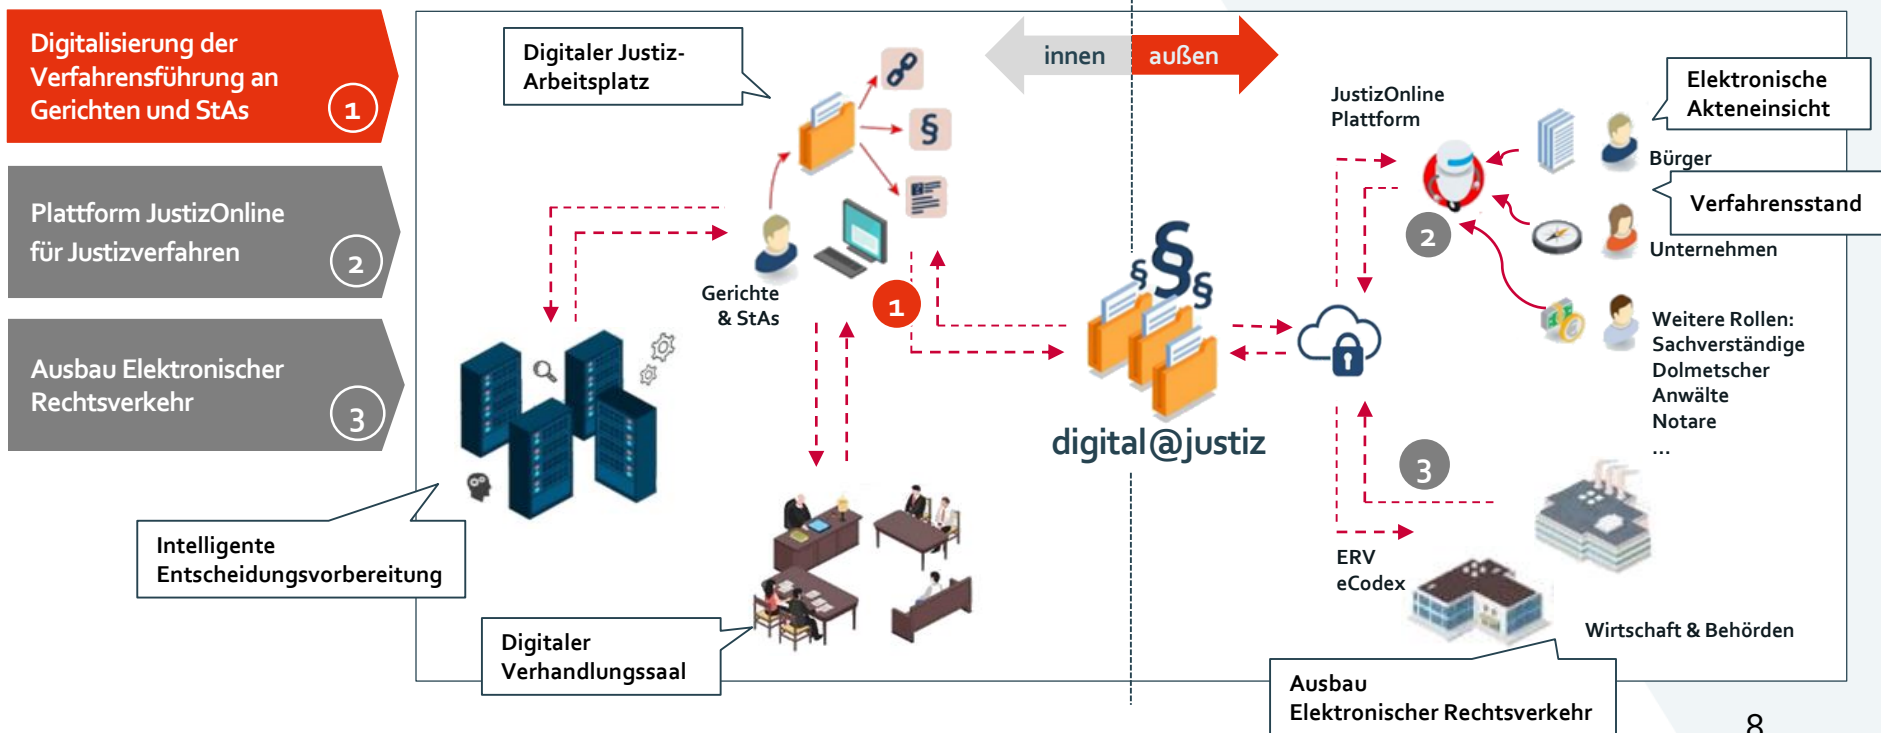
Digitalisierung der Verfahrensführung an Gerichten und StAs 1

Plattform JustizOnline für Justizverfahren 2

Ausbau Elektronischer Rechtsverkehr 3

Digitaler Justiz-Arbeitsplatz

innen

außen

JustizOnline Plattform

Elektronische Akteneinsicht

Bürger

Verfahrensstand

Unternehmen

2

Gerichte & StAs

1

Weitere Rollen: Sachverständige Dolmetscher Anwälte Notare ...

digital@justiz

3

Intelligente Entscheidungsvorbereitung

ERV eCodex

Wirtschaft & Behörden

Digitaler Verhandlungssaal

Ausbau Elektronischer Rechtsverkehr

8